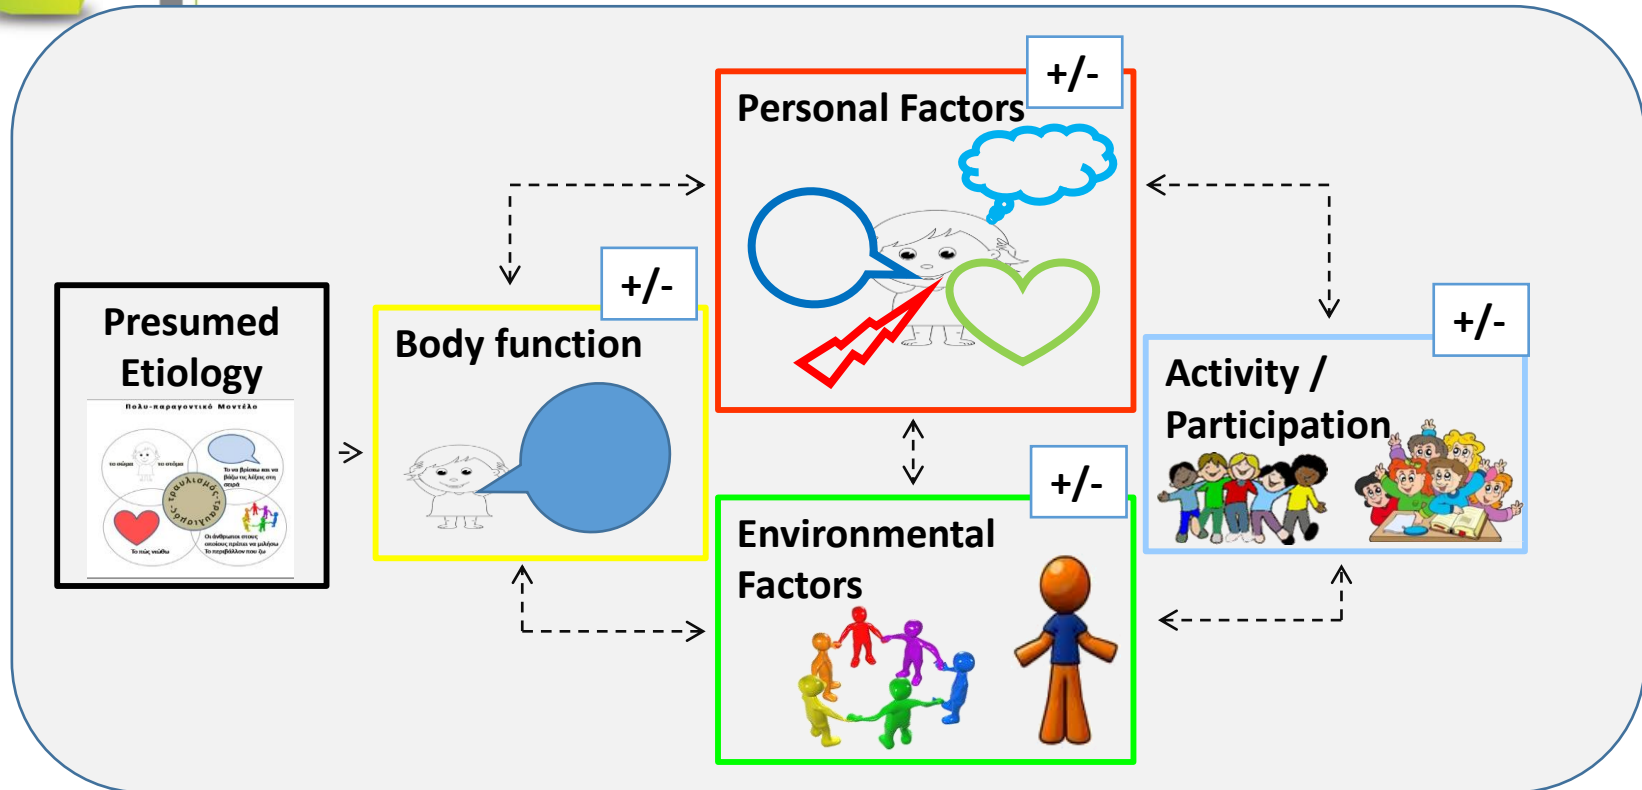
Presumed Etiology

Πολυ-παραγοντικό Μοντέλο

το σώμα

το στόμα

Το να βρίσκω και να βάζω τις λέξεις στη σειρά

τραυλισμός-τραυλισμός

Το πώς νιώθω

Οι άνθρωποι στους οποίους πρέπει να μιλήσω Το περιβάλλον που ζω

Body function

+/-

Personal Factors

+/-

Environmental Factors

+/-

Activity / Participation

+/-